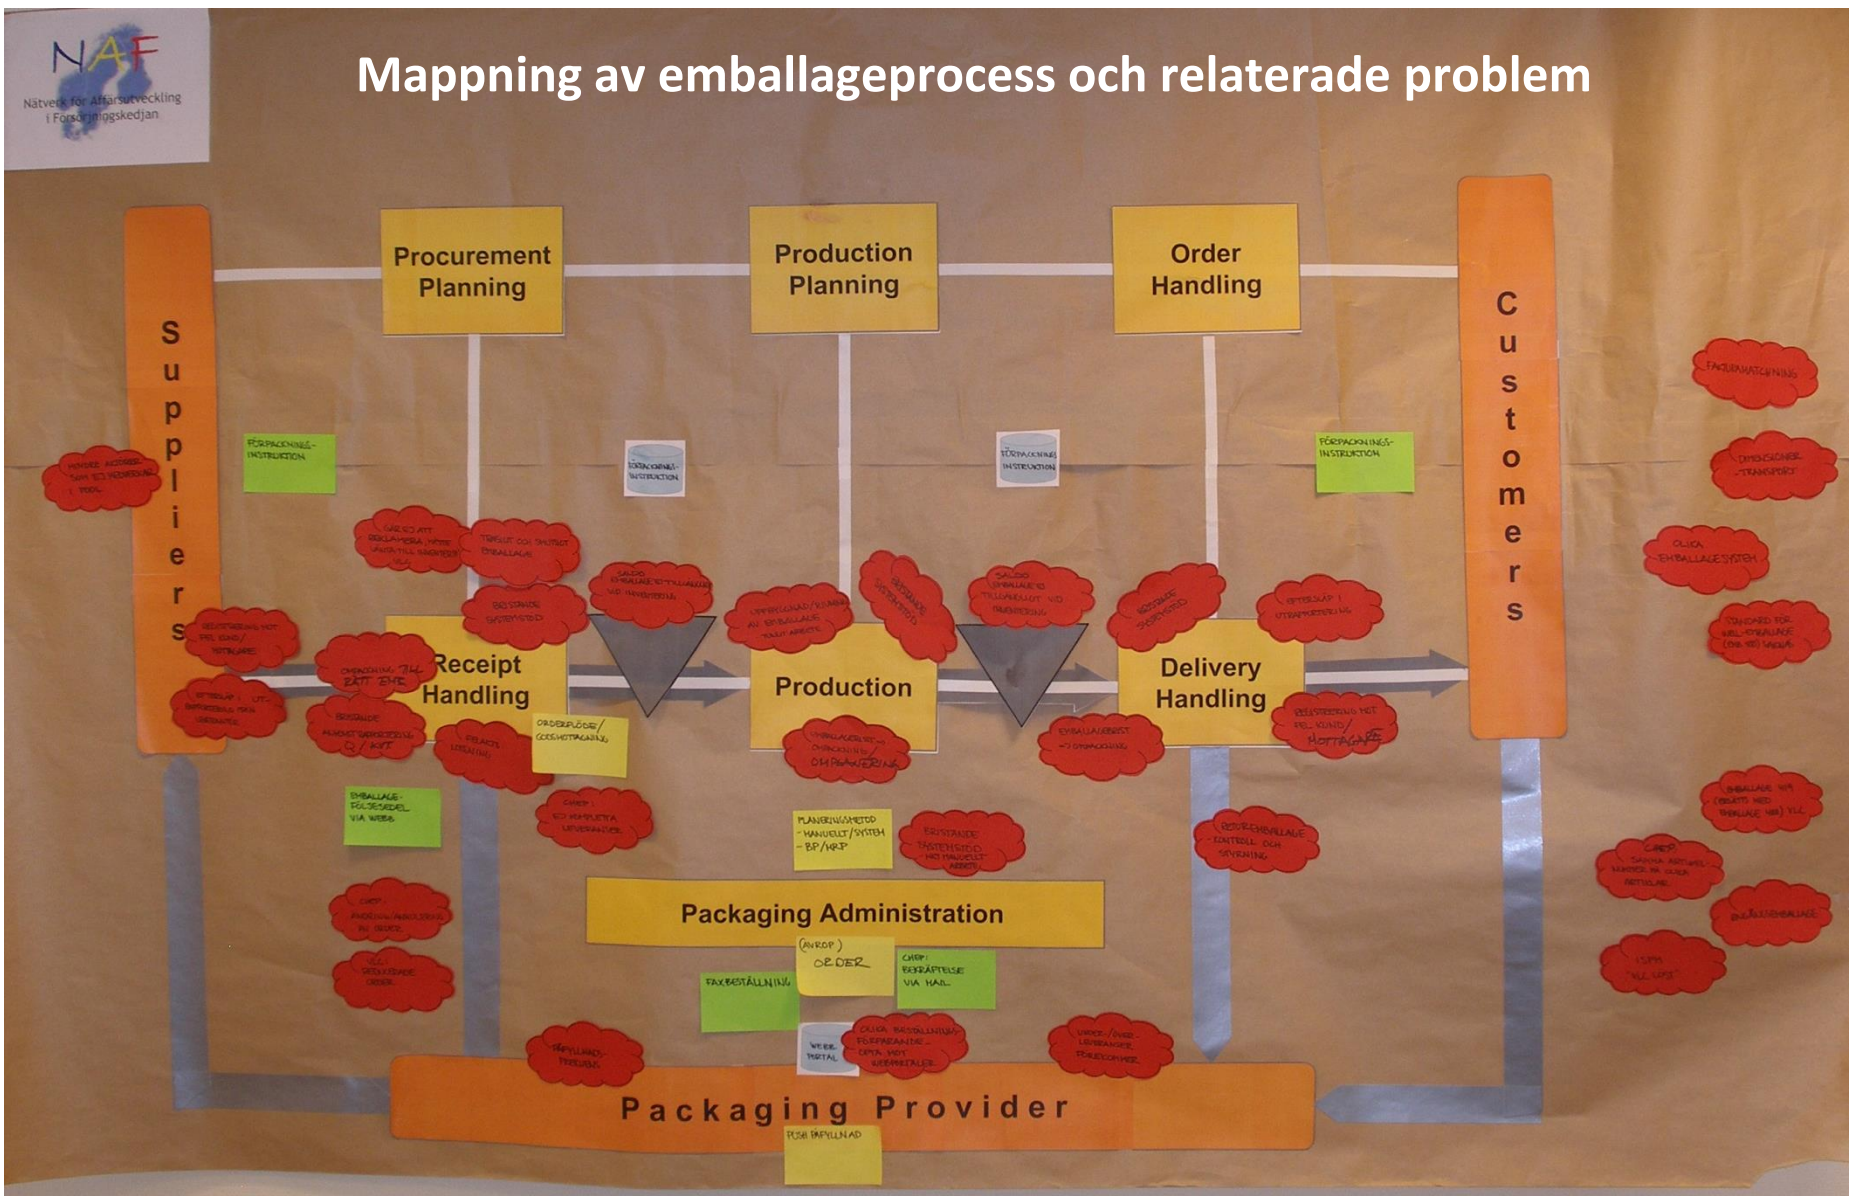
NAF
Nätverk för Affärsutveckling i Försörjningskedjan

Mappning av emballageprocess och relaterade problem

Suppliers

Procurement Planning

Production Planning

Order Handling

Customers

FÖRPACKNINGS-INSTRUKTION

FÖRPACKNINGS-INSTRUKTION

FÖRPACKNINGS-INSTRUKTION

FÖRPACKNINGS-INSTRUKTION

FAKTURAMATCHNING

DIMENSIONER -TRANSPORT

OLIKA EMBALLAGESYSTEM

Receipt Handling

Production

Delivery Handling

ORDERFLÖDE/ GODSMOTTAGNING

OMPACKNING TILL RÄTT EHE

BRISTANDE SYSTEMSTÖD

EFTERSLÄP I UTRAPPORTERING

REGISTRERING MOT FEL KUND/ MOTTAGARE

EMBALLAGE-FÖLJESEDEL VIA WEBB

PLANERINGSMETOD - MANUELLT/SYSTEM - BP/MRP

OMPACKNING

EMBALLAGEBRIST → OMPACKNING

RETUREMBALLAGE KONTROLL OCH STYRNING

BRISTANDE FASTIGHETSSTÖD

Packaging Administration

(AVROP) ORDER

FAXBESTÄLLNING

CHEF: BEKRÄFTELSE VIA MAIL

WEBB PORTAL

OLIKA BESTÄLLNINGS-FÖRFARANDE

PÅFYLLNADS-PROBLEM

Packaging Provider

PUSH PÅFYLLNAD

ENGÅNGSEMBALLAGE